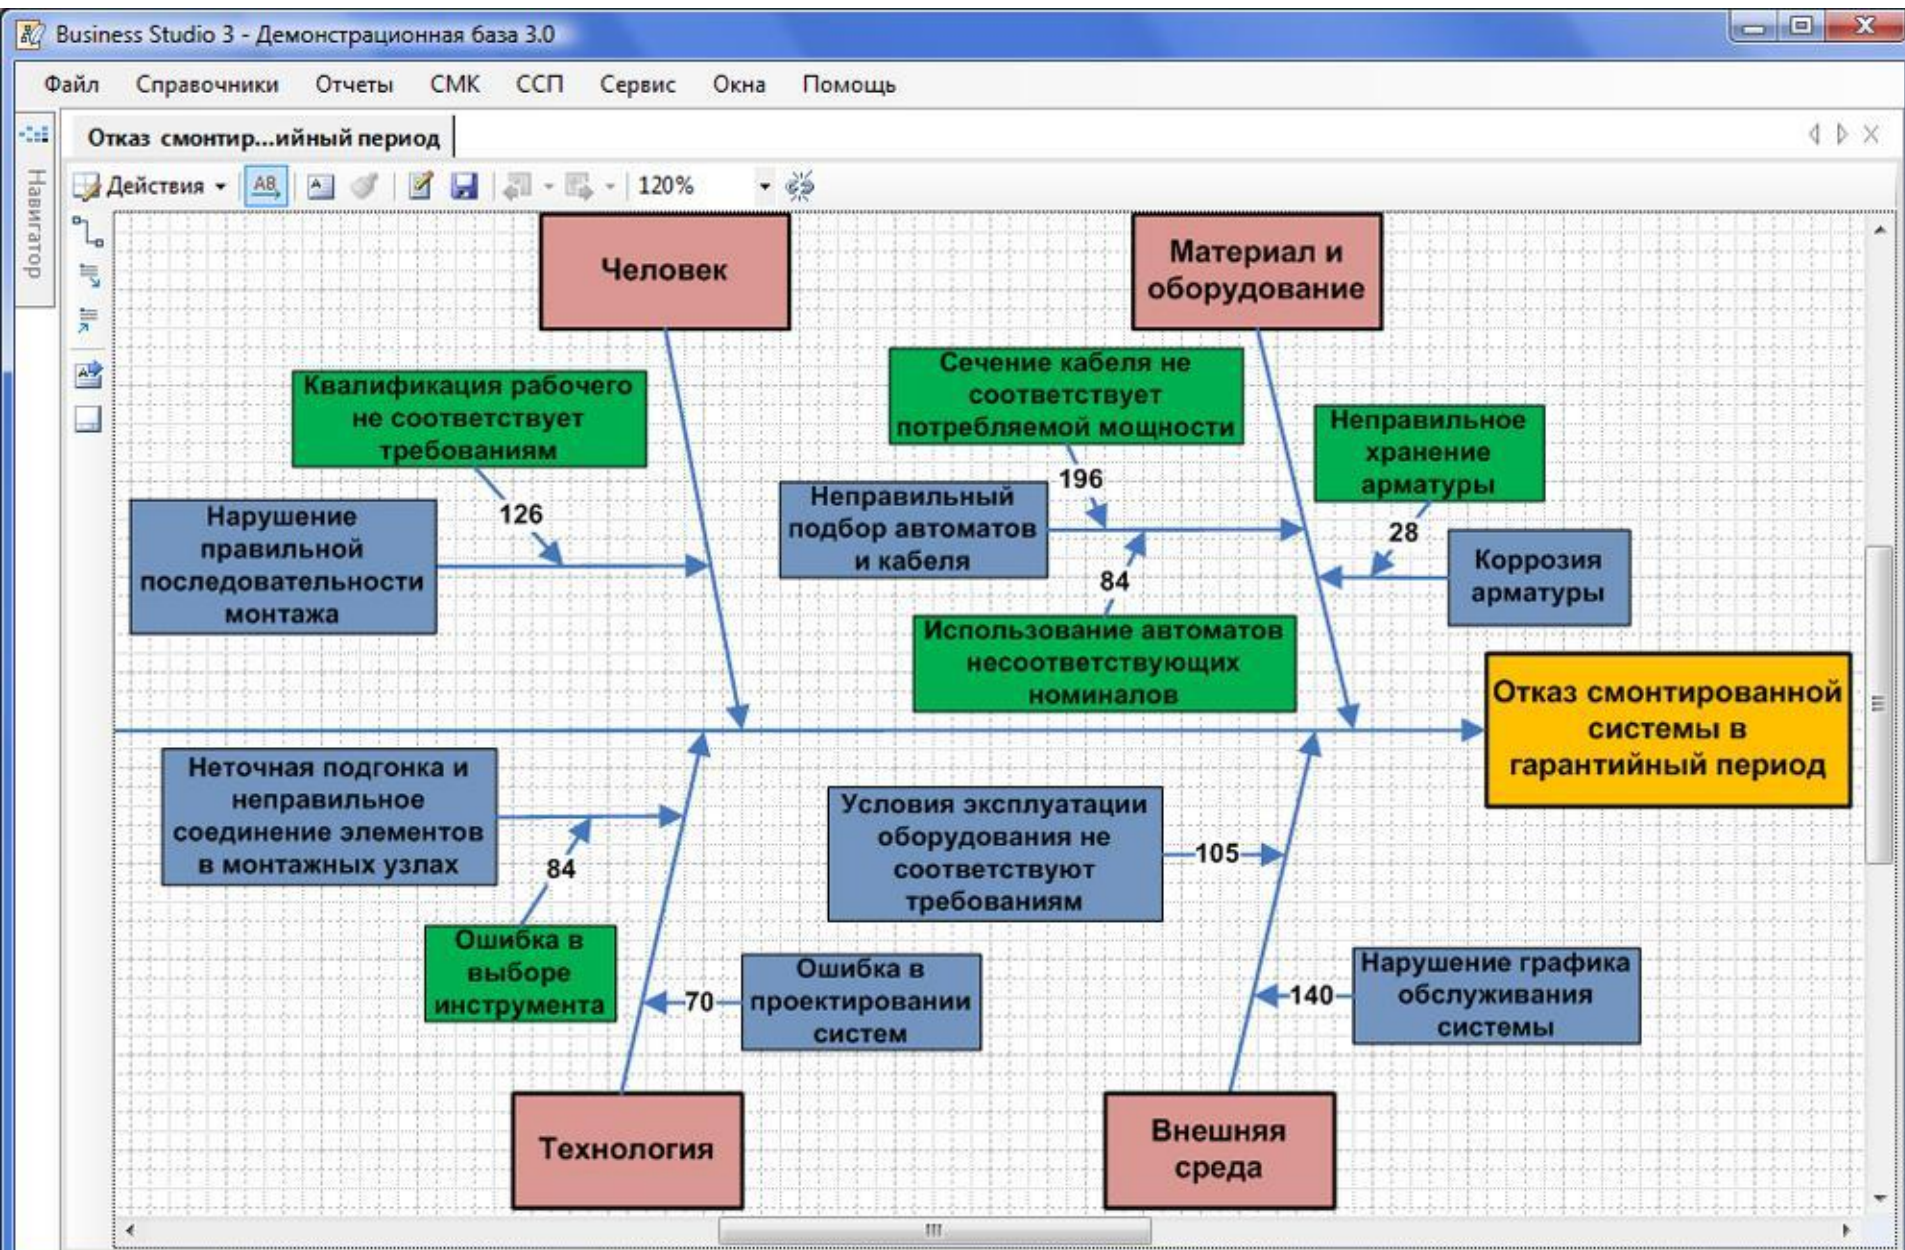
Business Studio 3 - Демонстрационная база 3.0

Файл Справочники Отчеты СМК ССП Сервис Окна Помощь

Навигатор

Отказ смонтир...ийный период

Действия 120%

Человек

Материал и оборудование

Квалификация рабочего не соответствует требованиям

126

Нарушение правильной последовательности монтажа

Сечение кабеля не соответствует потребляемой мощности

196

Неправильный подбор автоматов и кабеля

84

Использование автоматов несоответствующих номиналов

Неправильное хранение арматуры

28

Коррозия арматуры

Отказ смонтированной системы в гарантийный период

Неточная подгонка и неправильное соединение элементов в монтажных узлах

84

Ошибка в выборе инструмента

70

Ошибка в проектировании систем

Условия эксплуатации оборудования не соответствуют требованиям

105

140

Нарушение графика обслуживания системы

Технология

Внешняя среда